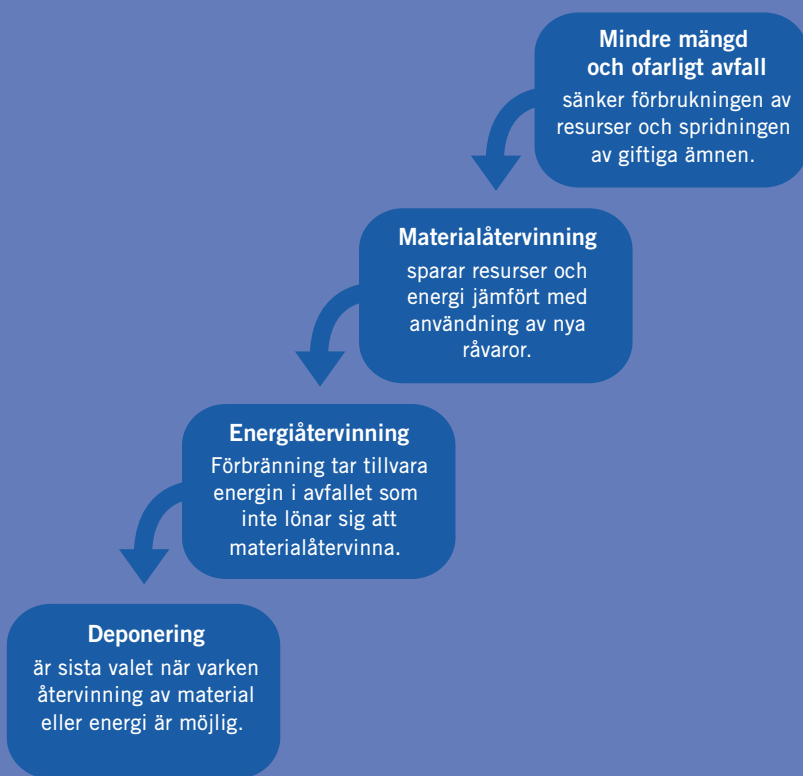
Mindre mängd och ofarligt avfall
sänker förbrukningen av resurser och spridningen av giftiga ämnen.

Materialåtervinning
sparar resurser och energi jämfört med användning av nya råvaror.

Energiåtervinning
Förbränning tar tillvara energin i avfallet som inte lönar sig att materialåtervinna.

Deponering
är sista valet när varken återvinning av material eller energi är möjlig.